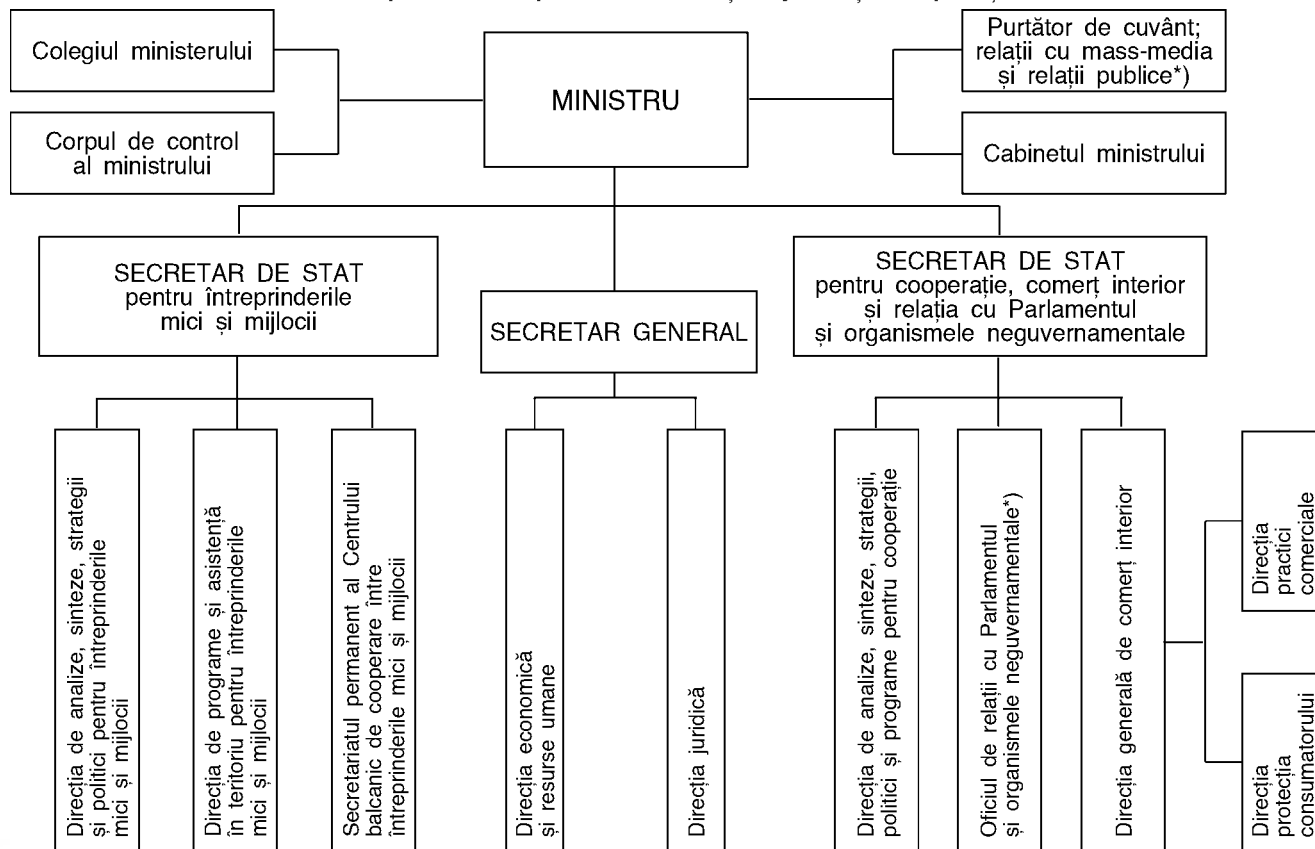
Colegiul ministerului

Corpul de control al ministrului

MINISTRU

Purtător de cuvânt; relații cu mass-media și relații publice*)

Cabinetul ministrului

SECRETAR DE STAT pentru întreprinderile mici și mijlocii

SECRETAR GENERAL

SECRETAR DE STAT pentru cooperație, comerț interior și relația cu Parlamentul și organismele neguvernamentale

Direcția de analize, sinteze, strategii și politici pentru întreprinderile mici și mijlocii

Direcția de programe și asistență în teritoriu pentru întreprinderile mici și mijlocii

Secretariatul permanent al Centrului balcanic de cooperare între întreprinderile mici și mijlocii

Direcția economică și resurse umane

Direcția juridică

Direcția de analize, sinteze, strategii, politici și programe pentru cooperație

Oficiul de relații cu Parlamentul și organismele neguvernamentale*)

Direcția generală de comerț interior

Direcția practici comerciale

Direcția protecția consumatorului